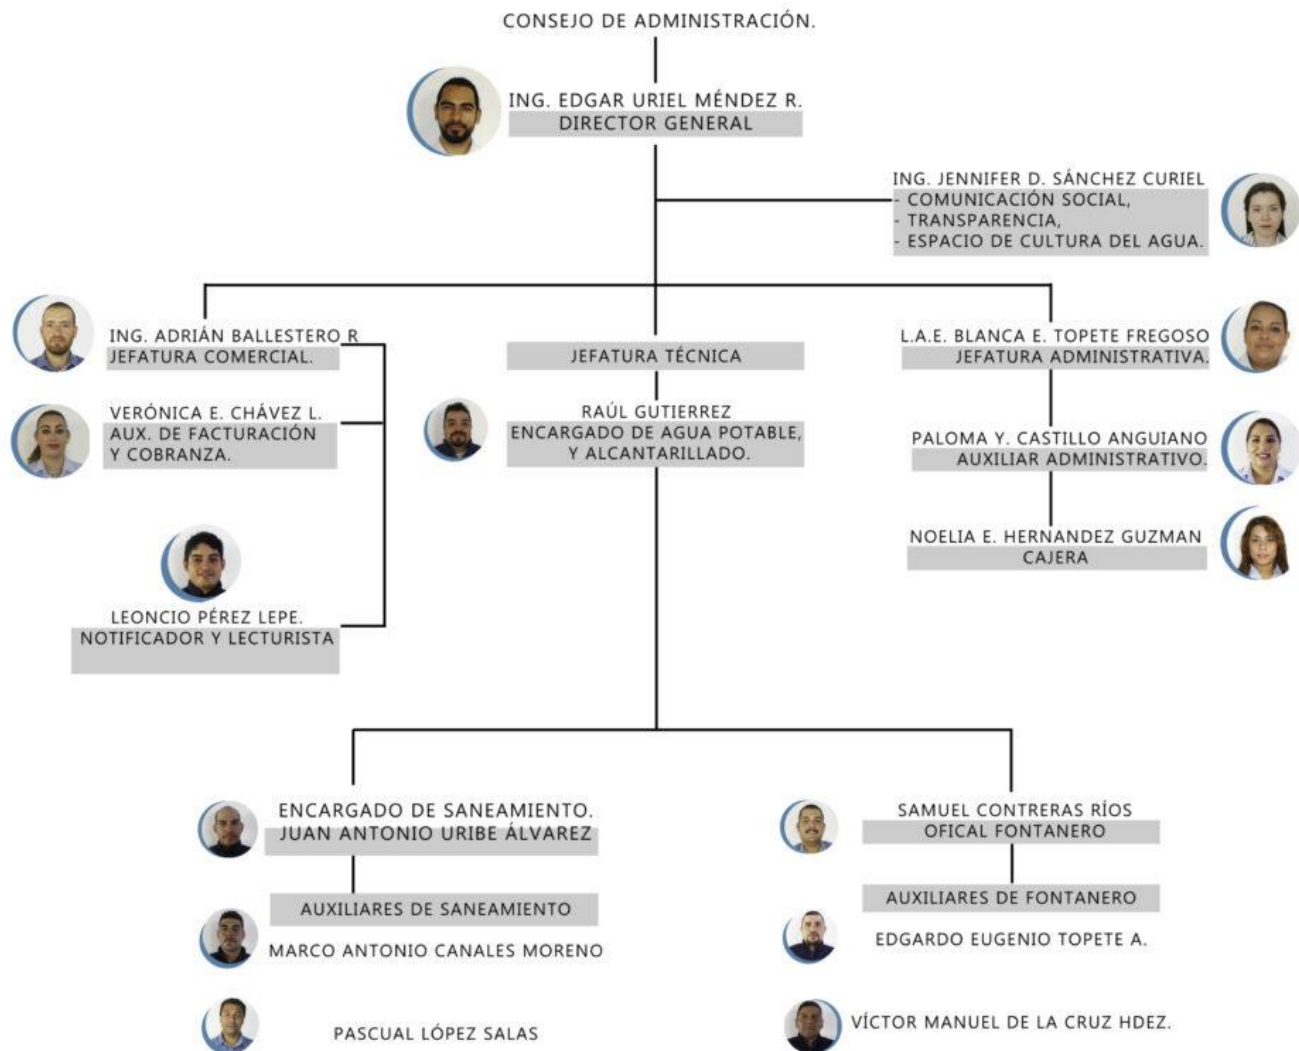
CONSEJO DE ADMINISTRACIÓN.

ING. EDGAR URIEL MÉNDEZ R.
DIRECTOR GENERAL

ING. JENNIFER D. SÁNCHEZ CURIEL
- COMUNICACIÓN SOCIAL,
- TRANSPARENCIA,
- ESPACIO DE CULTURA DEL AGUA.

ING. ADRIÁN BALLESTERO R
JEFATURA COMERCIAL.

VERÓNICA E. CHÁVEZ L.
AUX. DE FACTURACIÓN Y COBRANZA.

LEONCIO PÉREZ LEPE.
NOTIFICADOR Y LECTURISTA

JEFATURA TÉCNICA

RAÚL GUTIERREZ
ENCARGADO DE AGUA POTABLE, Y ALCANTARILLADO.

L.A.E. BLANCA E. TOPETE FREGOSO
JEFATURA ADMINISTRATIVA.

PALOMA Y. CASTILLO ANGUIANO
AUXILIAR ADMINISTRATIVO.

NOELIA E. HERNANDEZ GUZMAN
CAJERA

ENCARGADO DE SANEAMIENTO.
JUAN ANTONIO URIBE ÁLVAREZ

AUXILIARES DE SANEAMIENTO

MARCO ANTONIO CANALES MORENO

PASCUAL LÓPEZ SALAS

SAMUEL CONTRERAS RÍOS
OFICAL FONTANERO

AUXILIARES DE FONTANERO

EDGARDO EUGENIO TOPETE A.

VÍCTOR MANUEL DE LA CRUZ HDEZ.